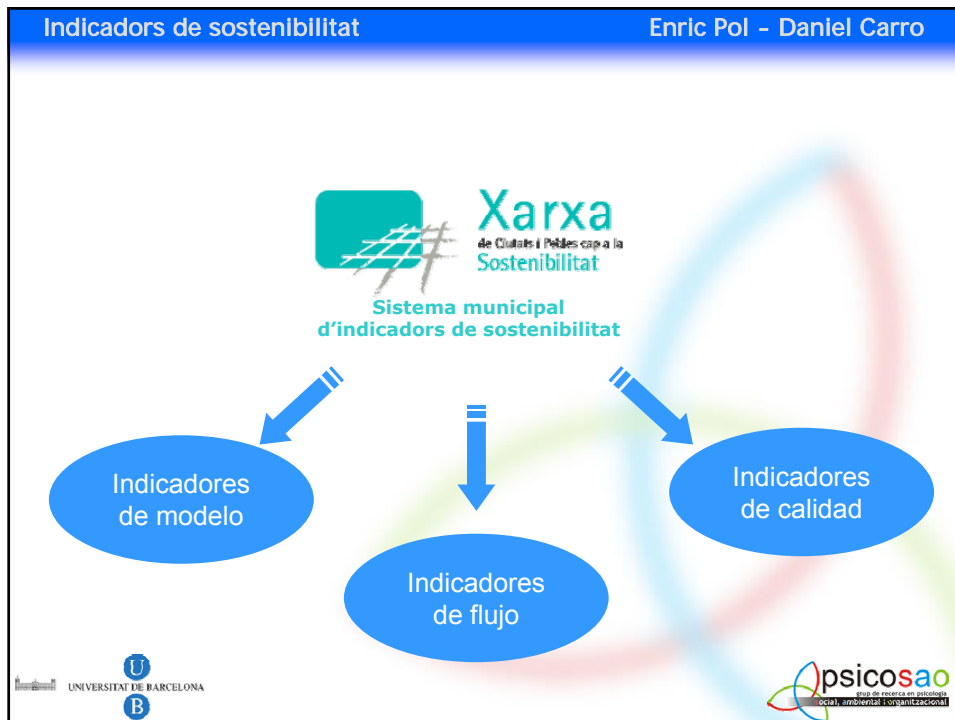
Indicadors de sostenibilitat

Enric Pol - Daniel Carro

Xarxa
de Ciutats i Pobles cap a la
Sostenibilitat

Sistema municipal d'indicadors de sostenibilitat

Indicadores de modelo

Indicadores de flujo

Indicadores de calidad

UNIVERSITAT DE BARCELONA
U B

psicosao
grup de recerca en psicologia
social, ambiental i organitzacional